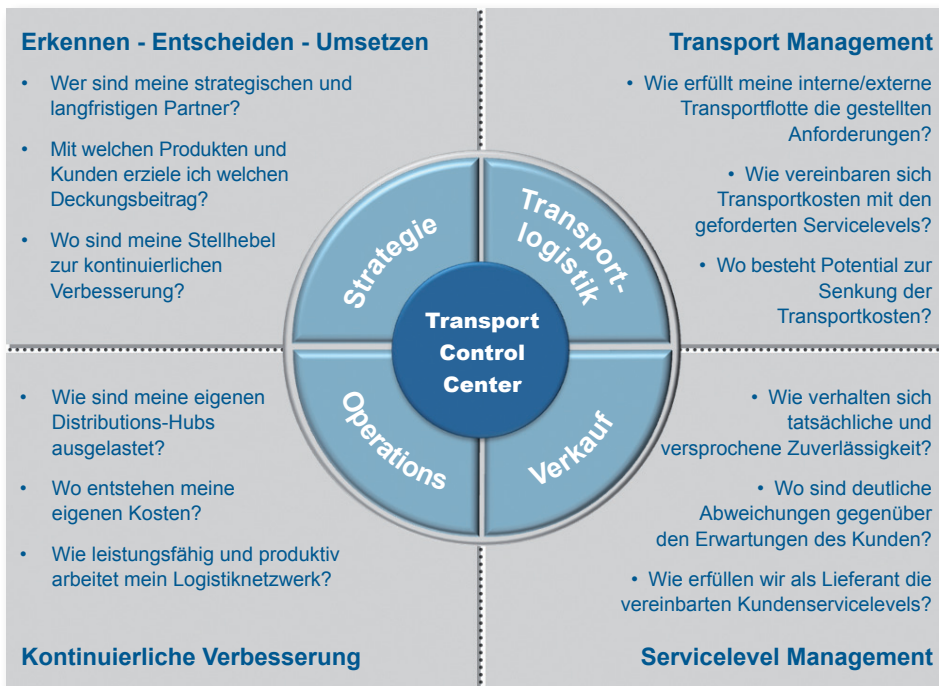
Erkennen - Entscheiden - Umsetzen

- Wer sind meine strategischen und langfristigen Partner?
- Mit welchen Produkten und Kunden erziele ich welchen Deckungsbeitrag?
- Wo sind meine Stellhebel zur kontinuierlichen Verbesserung?

Transport Management

- Wie erfüllt meine interne/externe Transportflotte die gestellten Anforderungen?
- Wie vereinbaren sich Transportkosten mit den geforderten Servicelevels?
- Wo besteht Potential zur Senkung der Transportkosten?

Strategie

Transportlogistik

Transport Control Center

Operations

Verkauf

- Wie sind meine eigenen Distributions-Hubs ausgelastet?
- Wo entstehen meine eigenen Kosten?
- Wie leistungsfähig und produktiv arbeitet mein Logistiknetzwerk?

Kontinuierliche Verbesserung

- Wie verhalten sich tatsächliche und versprochene Zuverlässigkeit?
- Wo sind deutliche Abweichungen gegenüber den Erwartungen des Kunden?
- Wie erfüllen wir als Lieferant die vereinbarten Kundenservicelevels?

Servicelevel Management